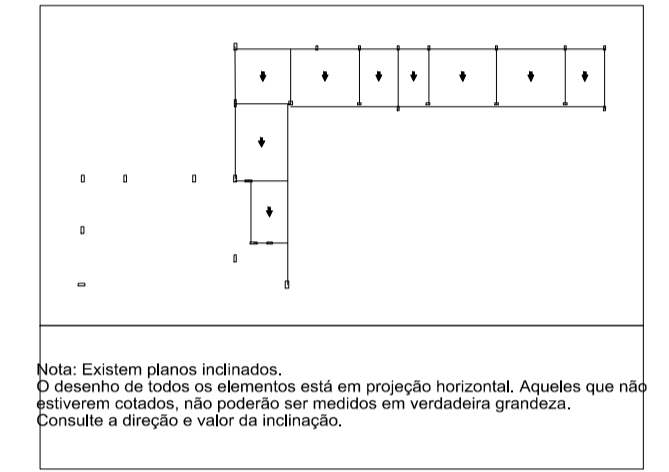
Nota: Existem planos inclinados.
O desenho de todos os elementos está em projeção horizontal. Aqueles que não estiverem cotados, não poderão ser medidos em verdadeira grandeza.
Consulte a direção e valor da inclinação.